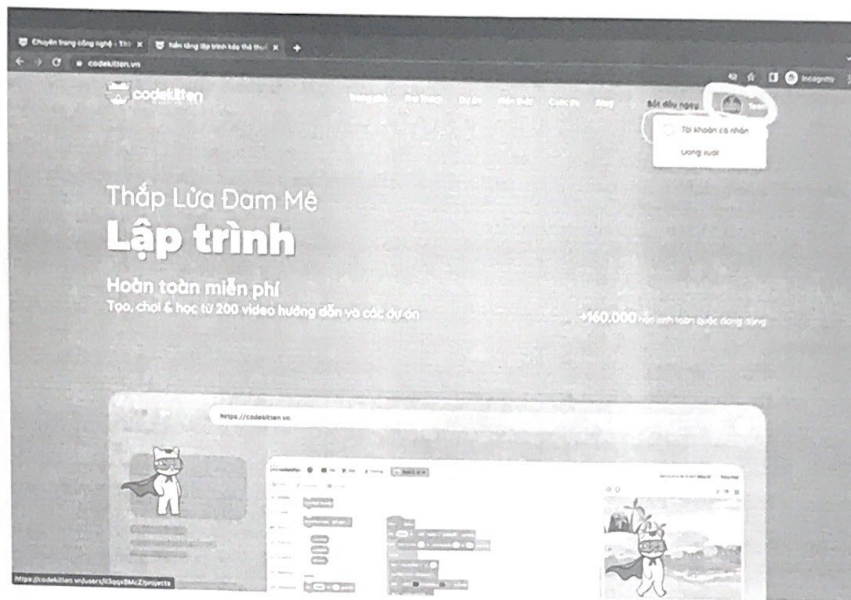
Chuyên trang công nghệ - Thi × | Nền tảng lập trình kéo thả thuộ ×

codekitten.vn

Incognito

codekitten

Trang chủ | Thư thách | Dự án | Hiện thực | Cuộc thi | Blog | Bắt đầu ngay

Tài khoản cá nhân

Đăng xuất

Thắp Lửa Đam Mê

Lập trình

Hoàn toàn miễn phí

Tạo, chơi & học từ 200 video hướng dẫn và các dự án

+160.000 học sinh toàn quốc đang dùng

https://codekitten.vn

https://codekitten.vn/users/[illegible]/projects